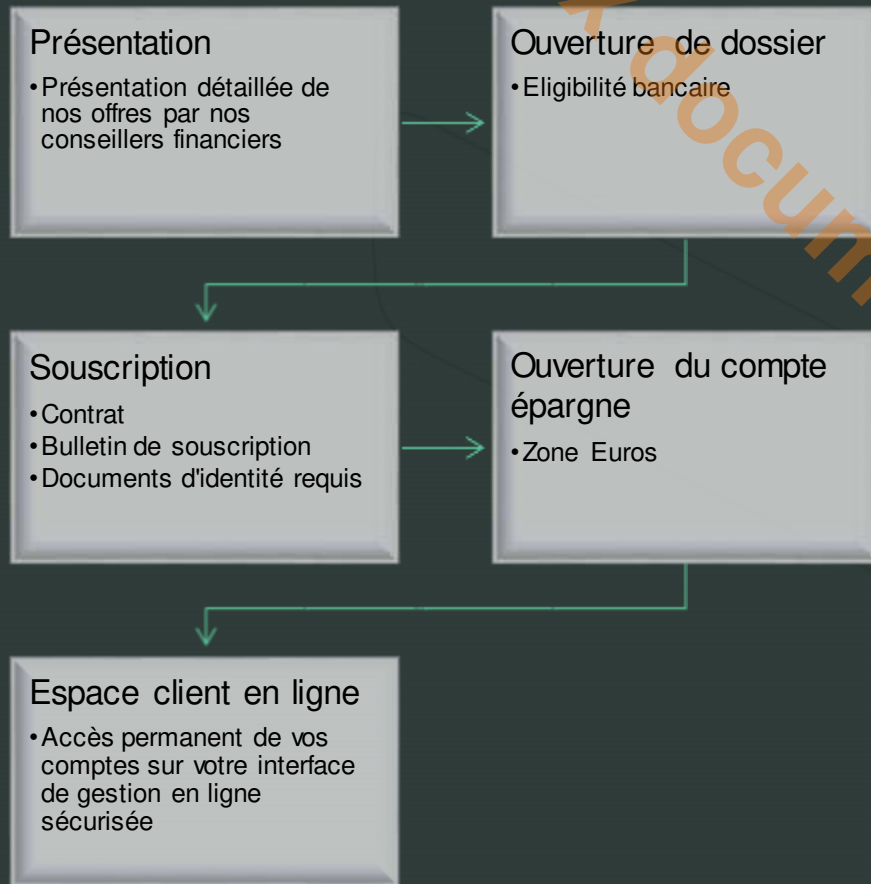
Présentation
• Présentation détaillée de nos offres par nos conseillers financiers

Ouverture de dossier
• Eligibilité bancaire

Souscription
• Contrat
• Bulletin de souscription
• Documents d'identité requis

Ouverture du compte épargne
• Zone Euros

Espace client en ligne
• Accès permanent de vos comptes sur votre interface de gestion en ligne sécurisée

Xdocum